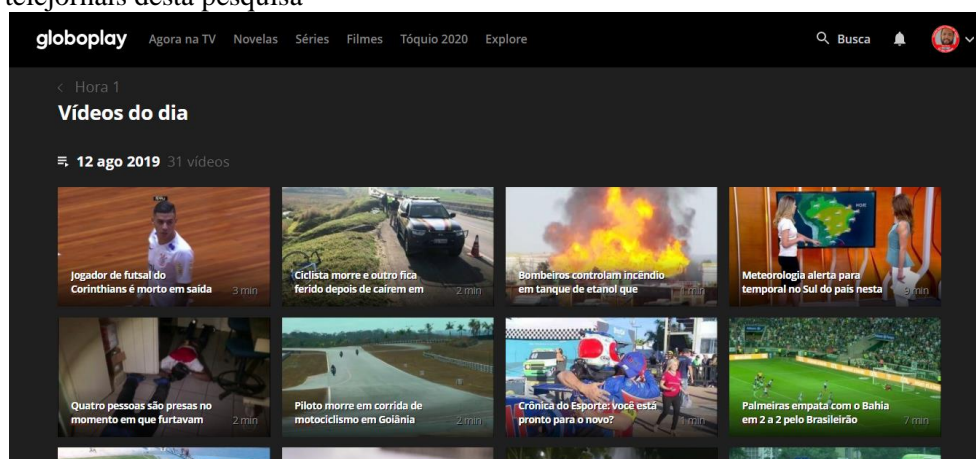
telejornais desta pesquisa

globoplay Agora na TV Novelas Séries Filmes Tóquio 2020 Explore Busca

Hora 1

Vídeos do dia

12 ago 2019 31 vídeos

Jogador de futsal do Corinthians é morto em saída 3 min

Ciclista morre e outro fica ferido depois de caírem em 2 min

Bombeiros controlam incêndio em tanque de etanol que 1 min

Meteorologia alerta para temporal no Sul do país nesta 3 min

Quatro pessoas são presas no momento em que furtavam 2 min

Piloto morre em corrida de motociclismo em Goiânia 2 min

Crônica do Esporte: você está pronto para o novo? 1 min

Palmeiras empata com o Bahia em 2 a 2 pelo Brasileirão 7 min